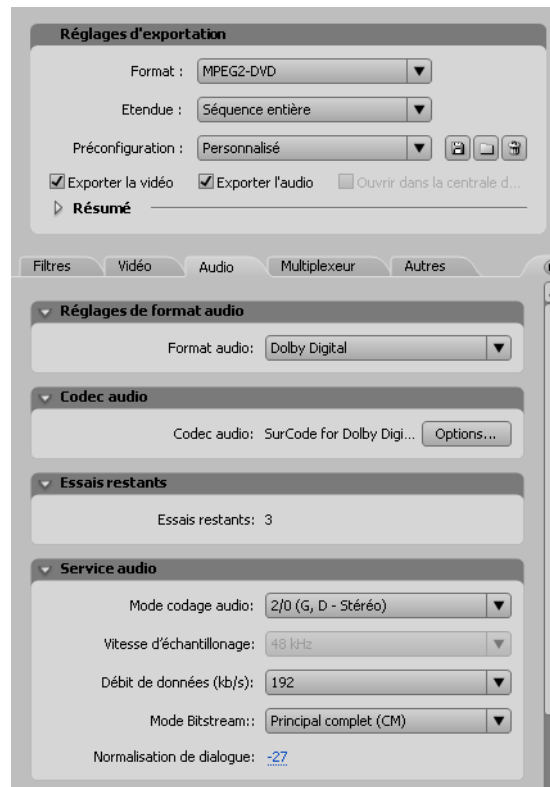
Réglages d'exportation

Format : MPEG2-DVD

Etendue : Séquence entière

Préconfiguration : Personnalisé

Exporter la vidéo Exporter l'audio Ouvrir dans la centrale d...

Résumé

Filtres Vidéo Audio Multiplexeur Autres

Réglages de format audio

Format audio: Dolby Digital

Codec audio

Codec audio: SurCode for Dolby Digi... Options...

Essais restants

Essais restants: 3

Service audio

Mode codage audio: 2/0 (G, D - Stéréo)

Vitesse d'échantillonage: 48 kHz

Débit de données (kb/s): 192

Mode Bitstream:: Principal complet (CM)

Normalisation de dialogue: -27